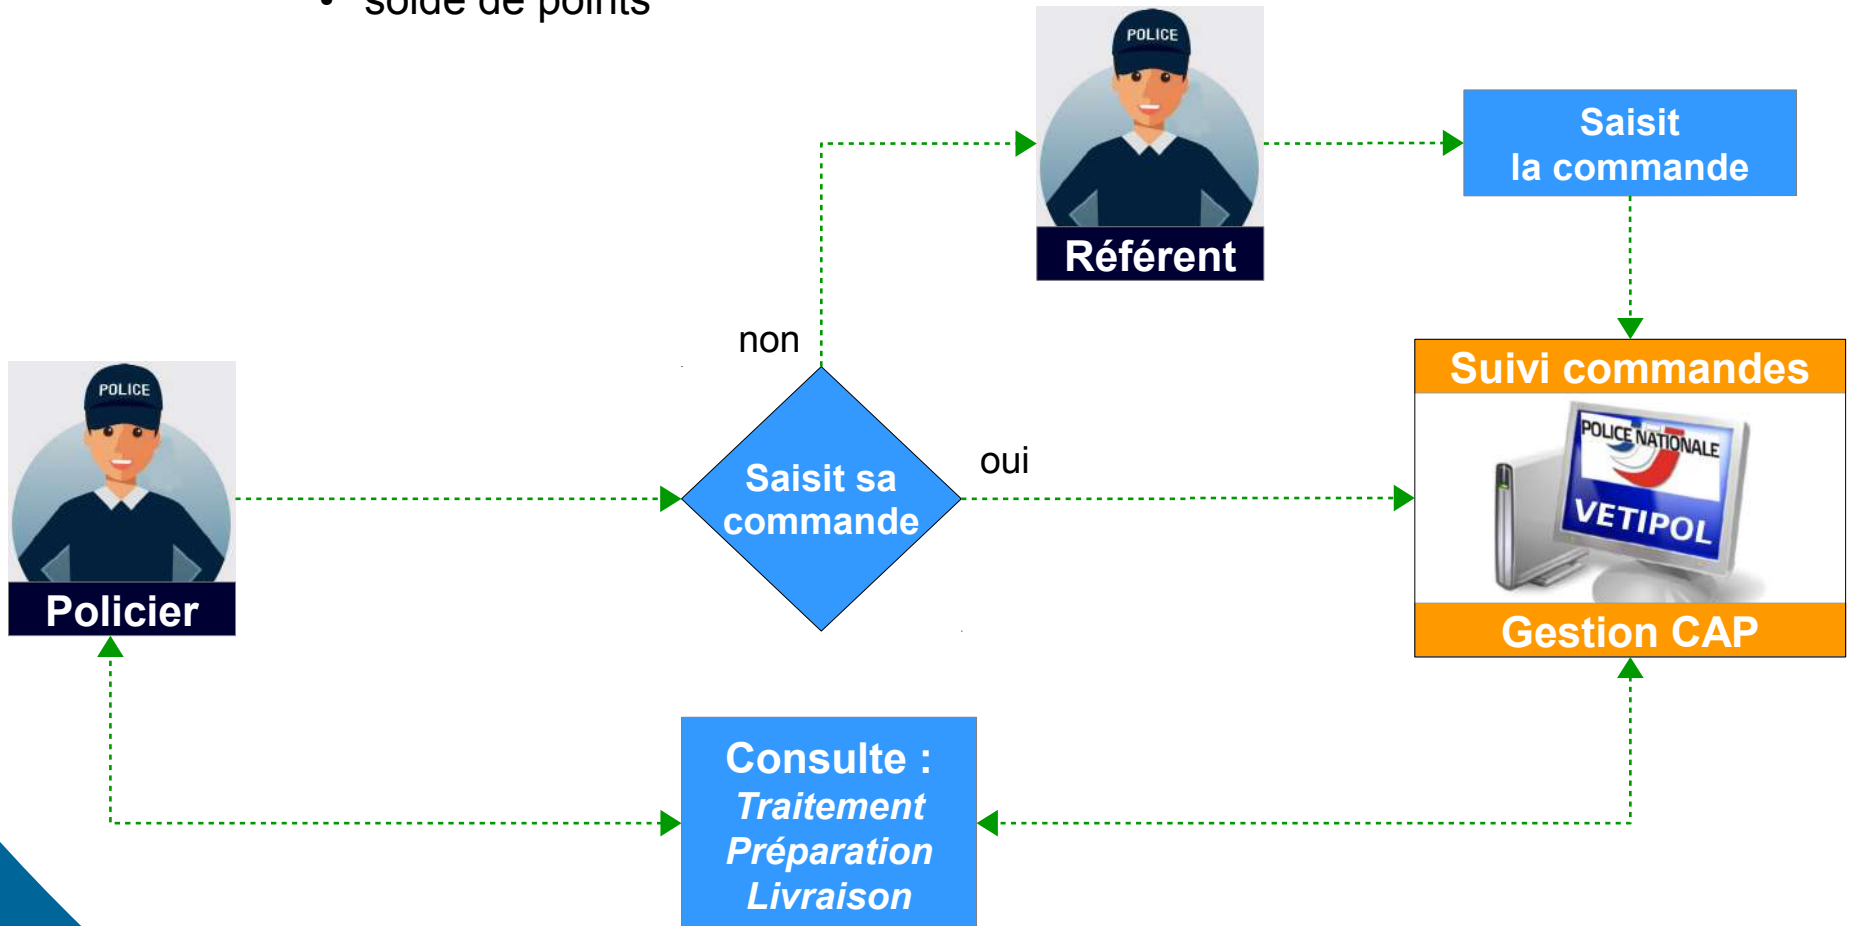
• solde de points

POLICE
Référent

Saisit la commande

non

POLICE
Policier

Saisit sa commande

oui

Suivi commandes
POLICE NATIONALE
VETIPOL
Gestion CAP

Consulte :
*Traitement*
*Préparation*
*Livraison*